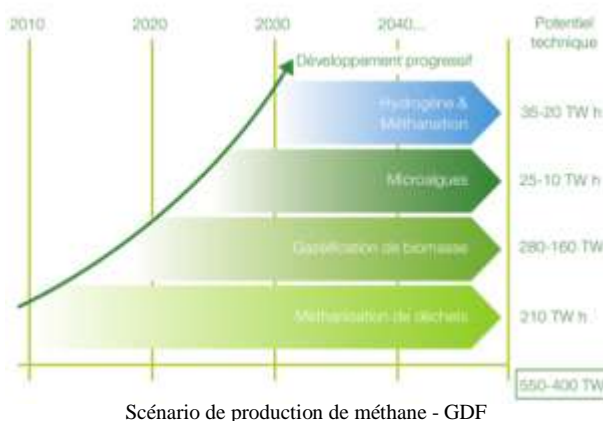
2010
2020
2030
2040...
Potentiel technique

Développement progressif

Hydrogène & Méthanation
35-20 TW h

Microalgues
25-10 TW h

Gazéification de biomasse
280-160 TW

Méthanisation de déchets
210 TW h

550-400 TW

Scénario de production de méthane - GDF